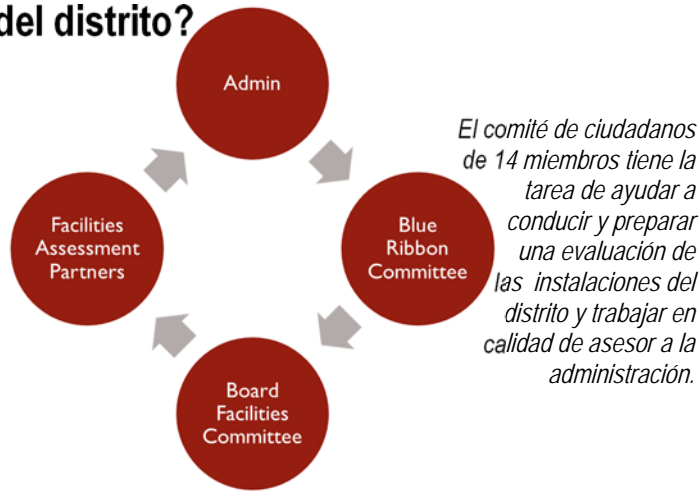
del distrito?

Admin

Blue Ribbon Committee

Board Facilities Committee

Facilities Assessment Partners

El comité de ciudadanos de 14 miembros tiene la tarea de ayudar a conducir y preparar una evaluación de las instalaciones del distrito y trabajar en calidad de asesor a la administración.